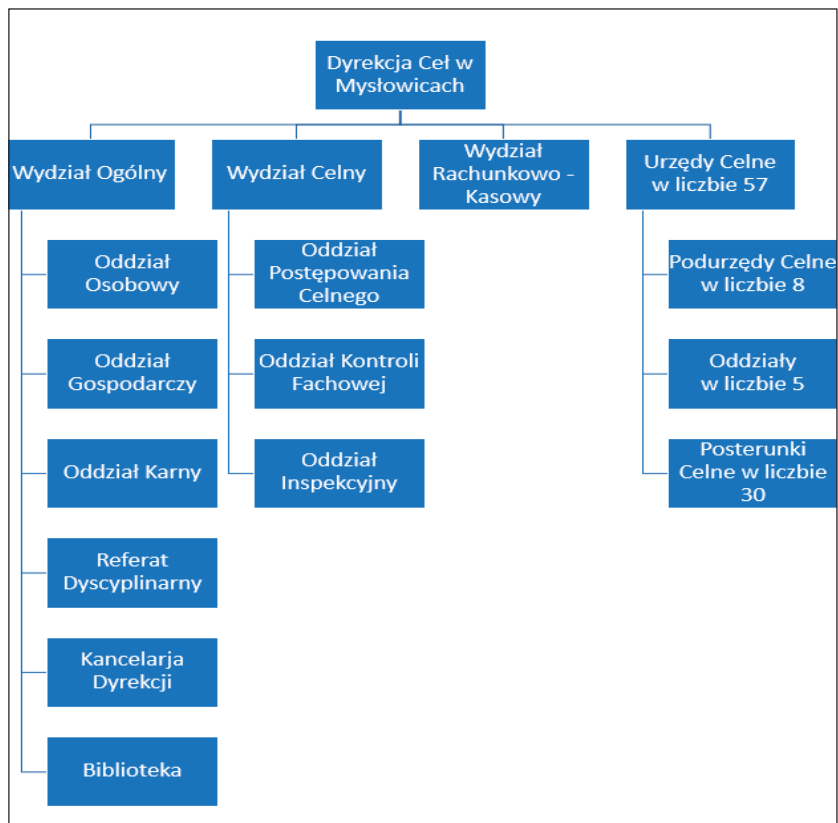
Dyrekcja Ceł w Mysłowicach

Wydział Ogólny

Oddział Osobowy

Oddział Gospodarczy

Oddział Karny

Referat Dyscyplinarny

Kancelarja Dyrekcji

Biblioteka

Wydział Celny

Oddział Postępowania Celnego

Oddział Kontroli Fachowej

Oddział Inspekcyjny

Wydział Rachunkowo - Kasowy

Urzędy Celne w liczbie 57

Podurzędy Celne w liczbie 8

Oddziały w liczbie 5

Posterunki Celne w liczbie 30